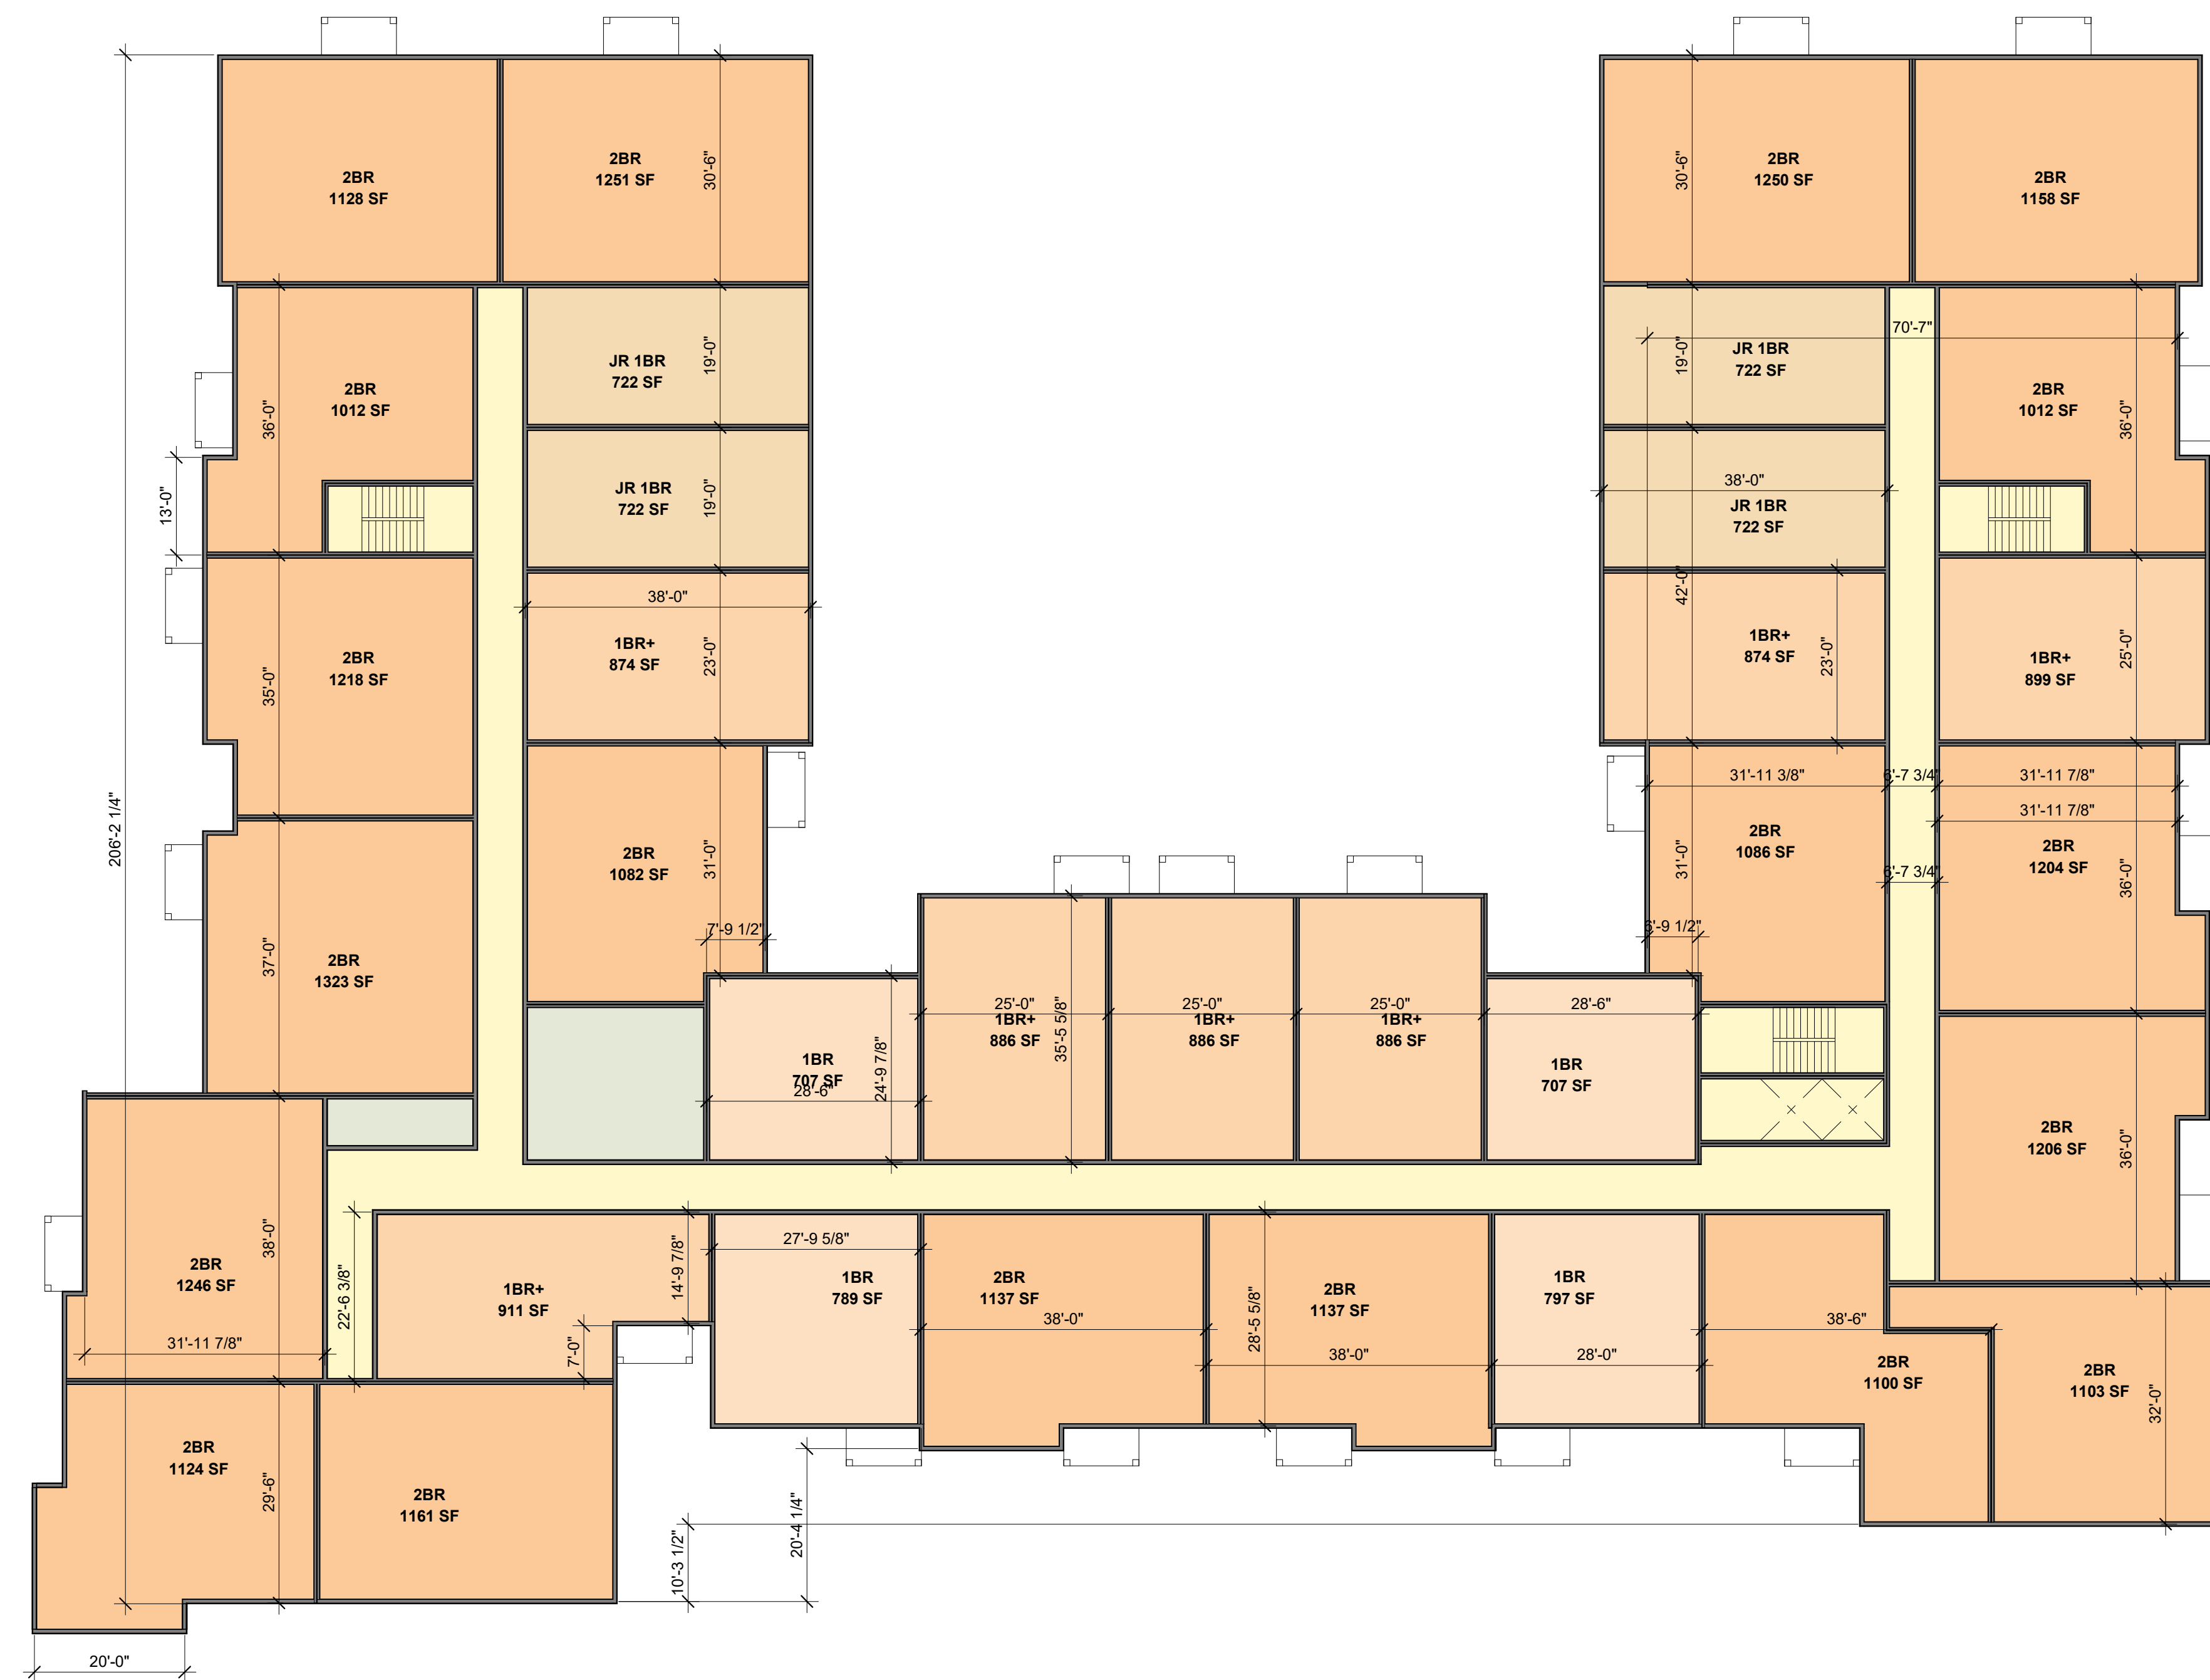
2BR
1128 SF

2BR
1251 SF

30'-6"

2BR
1250 SF

30'-6"

2BR
1158 SF

JR 1BR
722 SF

19'-0"

JR 1BR
722 SF

19'-0"

70'-7"

2BR
1012 SF

36'-0"

2BR
1012 SF

36'-0"

13'-0"

JR 1BR
722 SF

19'-0"

38'-0"

JR 1BR
722 SF

38'-0"

1BR+
874 SF

23'-0"

2BR
1218 SF

35'-0"

42'-0"

1BR+
874 SF

23'-0"

1BR+
899 SF

25'-0"

206'-2 1/4"

2BR
1082 SF

31'-0"

31'-11 3/8"

6'-7 3/4"

31'-11 7/8"

31'-11 7/8"

2BR
1086 SF

31'-0"

2BR
1204 SF

36'-0"

6'-7 3/4"

2BR
1323 SF

37'-0"

7'-9 1/2"

6'-9 1/2"

1BR
707 SF
28'-6"

24'-9 7/8"

25'-0"
1BR+
886 SF

35'-5 5/8"

25'-0"
1BR+
886 SF

25'-0"
1BR+
886 SF

28'-6"

1BR
707 SF

2BR
1206 SF

36'-0"

2BR
1246 SF

38'-0"

31'-11 7/8"

22'-6 3/8"

1BR+
911 SF

14'-9 7/8"

7'-0"

27'-9 5/8"

1BR
789 SF

2BR
1137 SF

38'-0"

28'-5 5/8"

2BR
1137 SF

38'-0"

1BR
797 SF

28'-0"

38'-6"

2BR
1100 SF

2BR
1103 SF

32'-0"

2BR
1124 SF

29'-6"

2BR
1161 SF

20'-4 1/4"

10'-3 1/2"

20'-0"